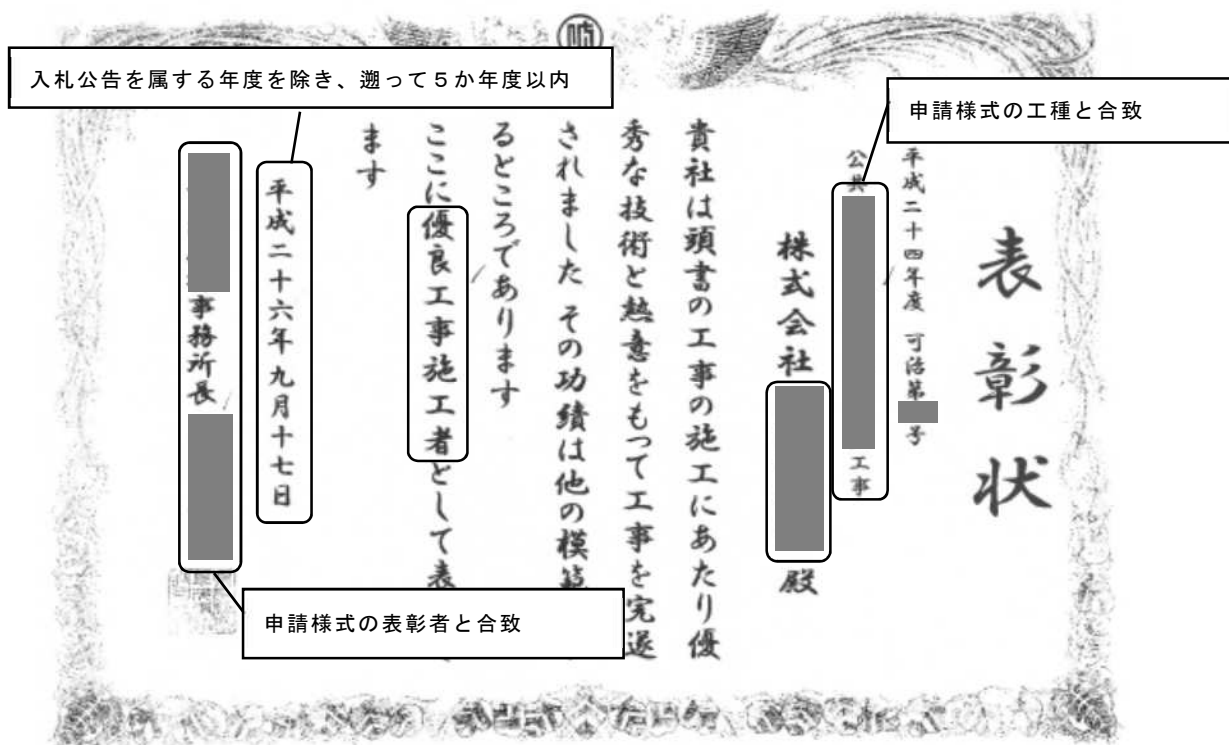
入札公告を属する年度を除き、遡って５か年度以内

申請様式の工種と合致

表彰状

平成二十四年度　可治第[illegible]号

公共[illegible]工事

株式会社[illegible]殿

貴社は頭書の工事の施工にあたり優秀な技術と熱意をもって工事を完遂されました　その功績は他の模範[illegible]るところであります

ここに優良工事施工者として表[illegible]ます

平成二十六年九月十七日

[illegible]事務所長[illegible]

申請様式の表彰者と合致